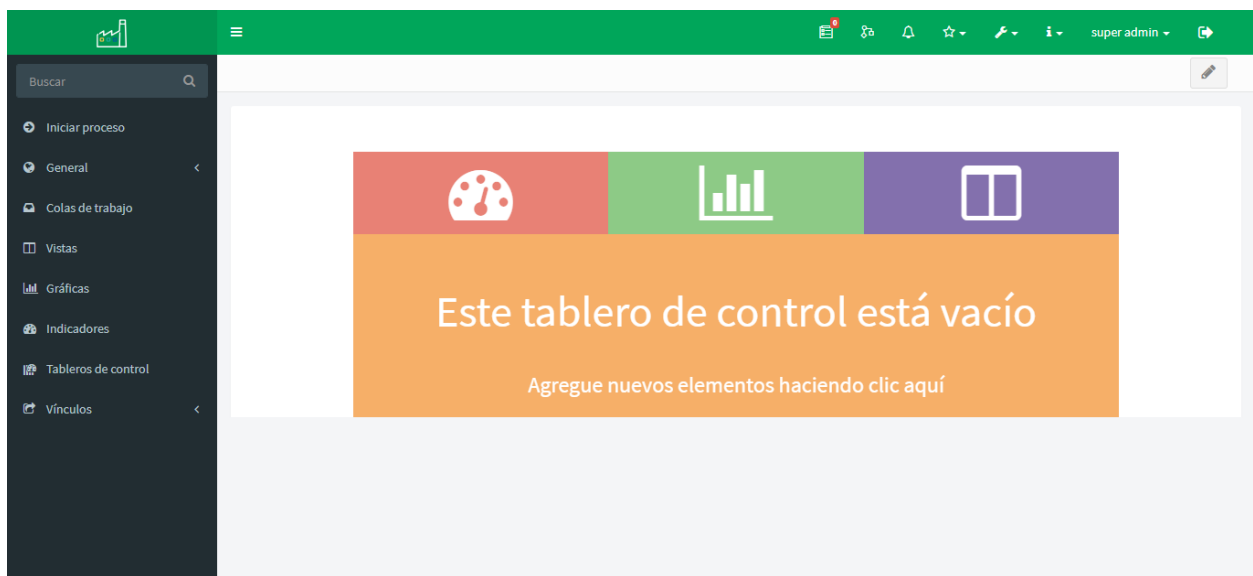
Buscar

Iniciar proceso
General
Colas de trabajo
Vistas
Gráficas
Indicadores
Tableros de control
Vínculos

0

super admin

Este tablero de control está vacío

Agregue nuevos elementos haciendo clic aquí